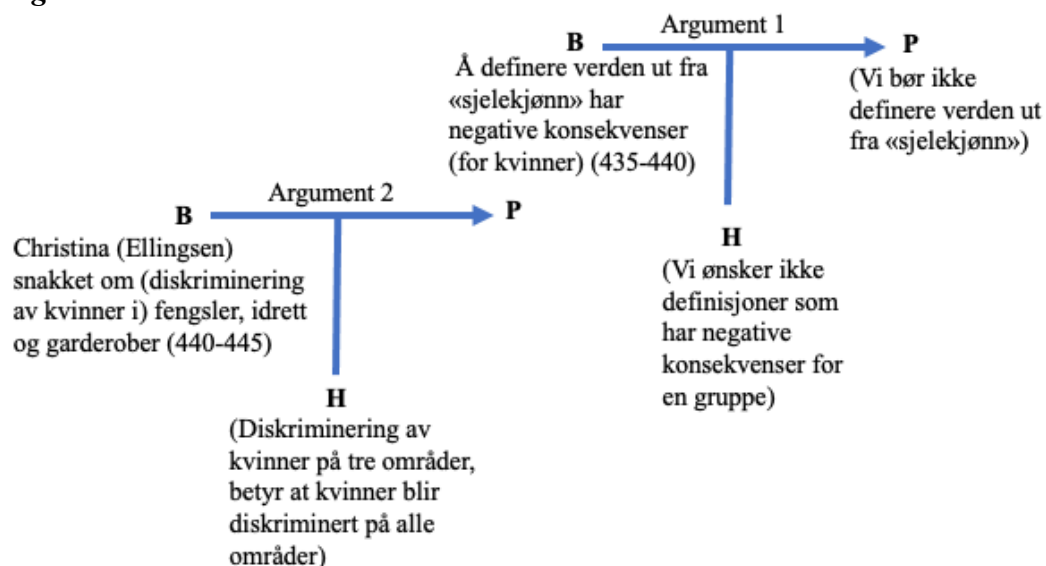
Argument 1

B
Å definere verden ut fra «sjelekjønn» har negative konsekvenser (for kvinner) (435-440)

P
(Vi bør ikke definere verden ut fra «sjelekjønn»)

H
(Vi ønsker ikke definisjoner som har negative konsekvenser for en gruppe)

Argument 2

B
Christina (Ellingsen) snakket om (diskriminering av kvinner i) fengsler, idrett og garderober (440-445)

P

H
(Diskriminering av kvinner på tre områder, betyr at kvinner blir diskriminert på alle områder)